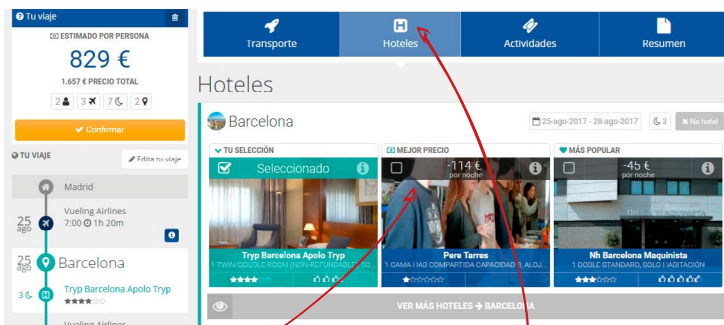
Tu viaje

ESTIMADO POR PERSONA

829 €

1.657 € PRECIO TOTAL

2 3 7 2

Confirmar

TU VIAJE

Editar tu viaje

Madrid

25 ago

Vueling Airlines
7:00 1h 20m

25 ago

Barcelona

3

Tryp Barcelona Apolo Tryp

Vueling Airlines

Transporte

Hoteles

Actividades

Resumen

Hoteles

Barcelona

25-ago-2017 - 28-ago-2017

3

No hotel

TU SELECCIÓN

Seleccionado

Tryp Barcelona Apolo Tryp

1 TWIN/DOUBLE ROOM (NON-REFUNDABLE) ...

MEJOR PRECIO

-114 €
por noche

Pere Tarres

1 CAMA I IAD COMPARTIDA CAPACIDAD 8, ALOJ...

MÁS POPULAR

-45 €
por noche

Nh Barcelona Maquinista

1 DOBLE STANDARD, SOLO HABITACIÓN

VER MÁS HOTELES → BARCELONA